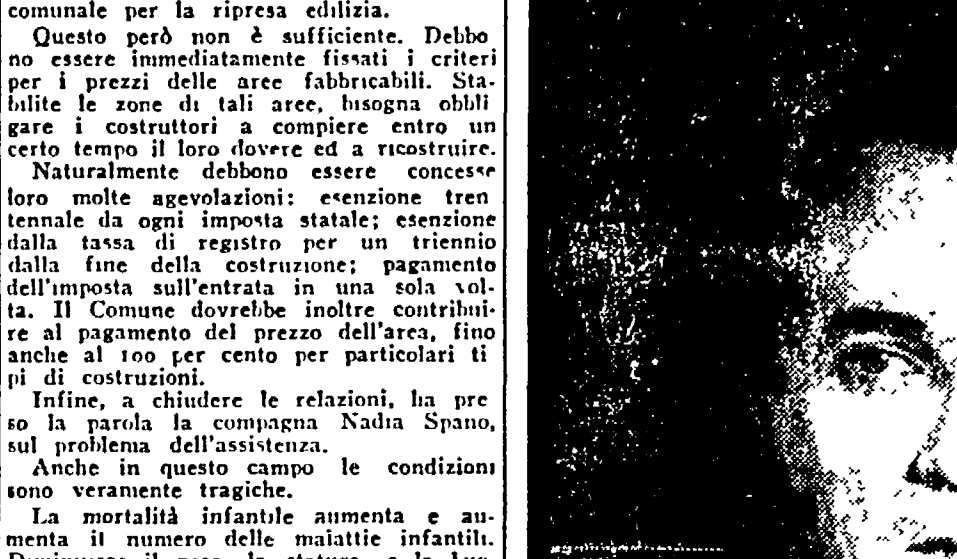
comunale per la ripresa edilizia.

Questo però non è sufficiente. Debbono essere immediatamente fissati i criteri per i prezzi delle aree fabbricabili. Stabilite le zone di tali aree, bisogna obbligare i costruttori a compiere entro un certo tempo il loro dovere ed a ricostruire.

Naturalmente debbono essere concesse loro molte agevolazioni: esenzione trentennale da ogni imposta statale; esenzione dalla tassa di registro per un triennio dalla fine della costruzione; pagamento dell'imposta sull'entrata in una sola volta. Il Comune dovrebbe inoltre contribuire al pagamento del prezzo dell'area, fino anche al 100 per cento per particolari tipi di costruzioni.

Infine, a chiudere le relazioni, ha preso la parola la compagna Nadia Spano, sul problema dell'assistenza.

Anche in questo campo le condizioni sono veramente tragiche.

La mortalità infantile aumenta e aumenta il numero delle malattie infantili. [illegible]